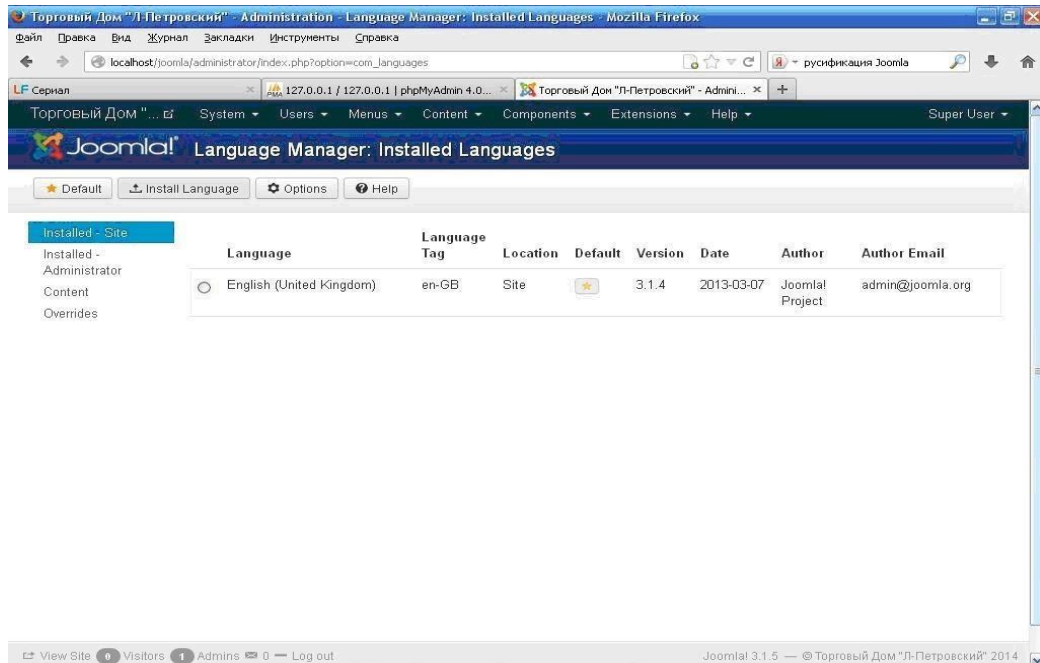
Торговый Дом "Л-Петровский" - Administration - Language Manager: Installed Languages - Mozilla Firefox

Файл Правка Вид Журнал Закладки Инструменты Справка

localhost/joomla/administrator/index.php?option=com_languages

русификация Joomla

LF Сериал

127.0.0.1 / 127.0.0.1 | phpMyAdmin 4.0...

Торговый Дом "Л-Петровский" - Admini...

Торговый Дом "... System Users Menus Content Components Extensions Help Super User

Joomla! Language Manager: Installed Languages

Default Install Language Options Help

Installed - Site
Installed - Administrator
Content
Overrides

| | Language | Language Tag | Location | Default | Version | Date | Author | Author Email |
|---|---|---|---|---|---|---|---|---|
| ○ | English (United Kingdom) | en-GB | Site | ★ | 3.1.4 | 2013-03-07 | Joomla! Project | admin@joomla.org |

View Site 0 Visitors 1 Admins 0 — Log out

Joomla! 3.1.5 — © Торговый Дом "Л-Петровский" 2014